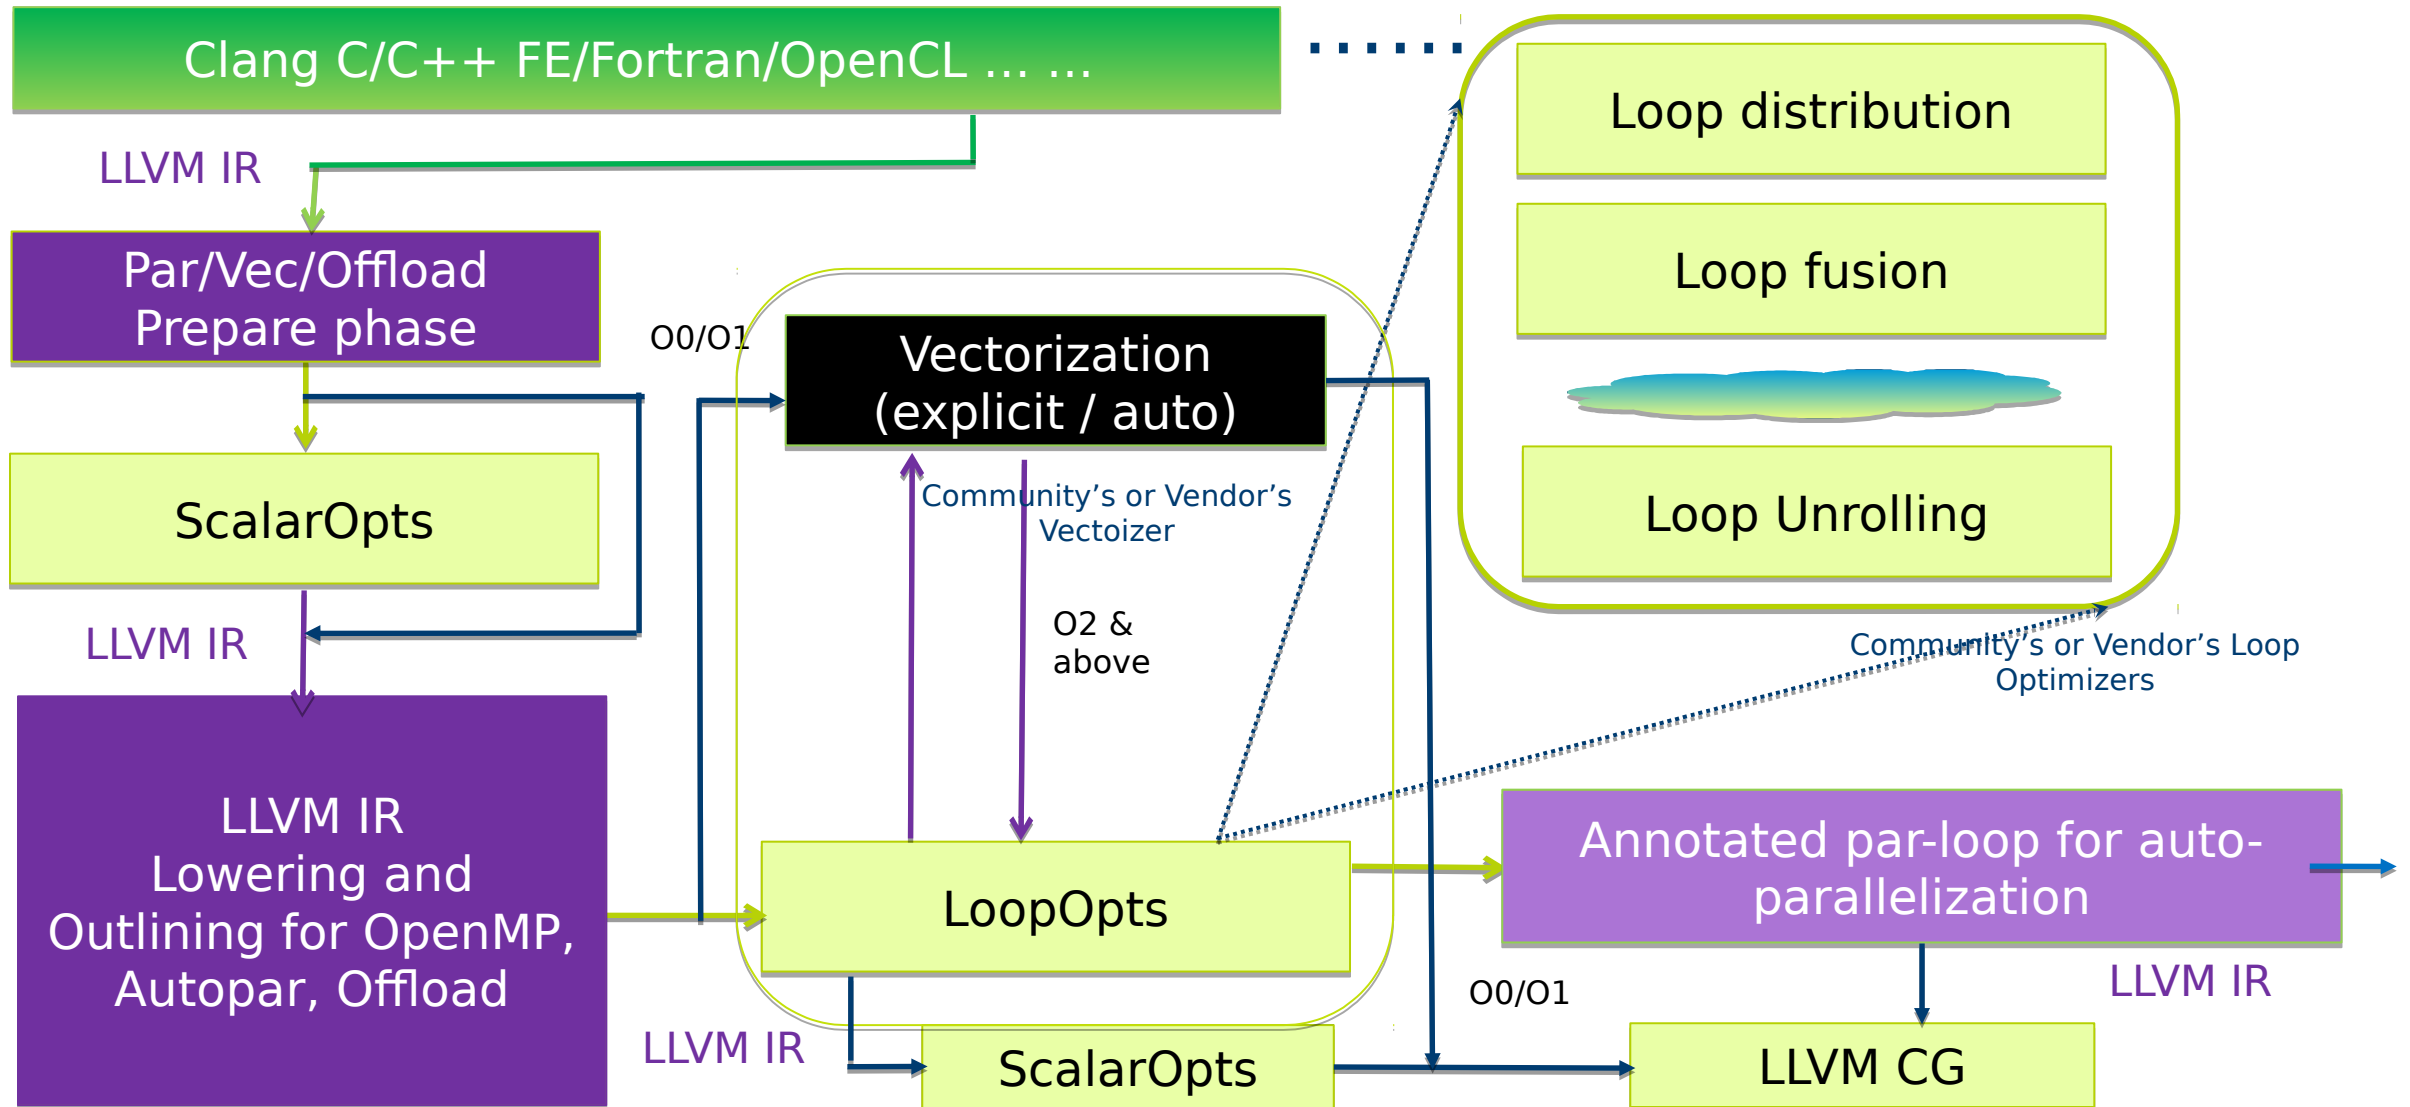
Clang C/C++ FE/Fortran/OpenCL ... ...

LLVM IR

Par/Vec/Offload Prepare phase

ScalarOpts

LLVM IR

LLVM IR Lowering and Outlining for OpenMP, Autopar, Offload

O0/O1

Vectorization (explicit / auto)

Community's or Vendor's Vectoizer

O2 & above

LoopOpts

LLVM IR

ScalarOpts

Loop distribution

Loop fusion

Loop Unrolling

Community's or Vendor's Loop Optimizers

Annotated par-loop for auto-parallelization

LLVM IR

O0/O1

LLVM CG